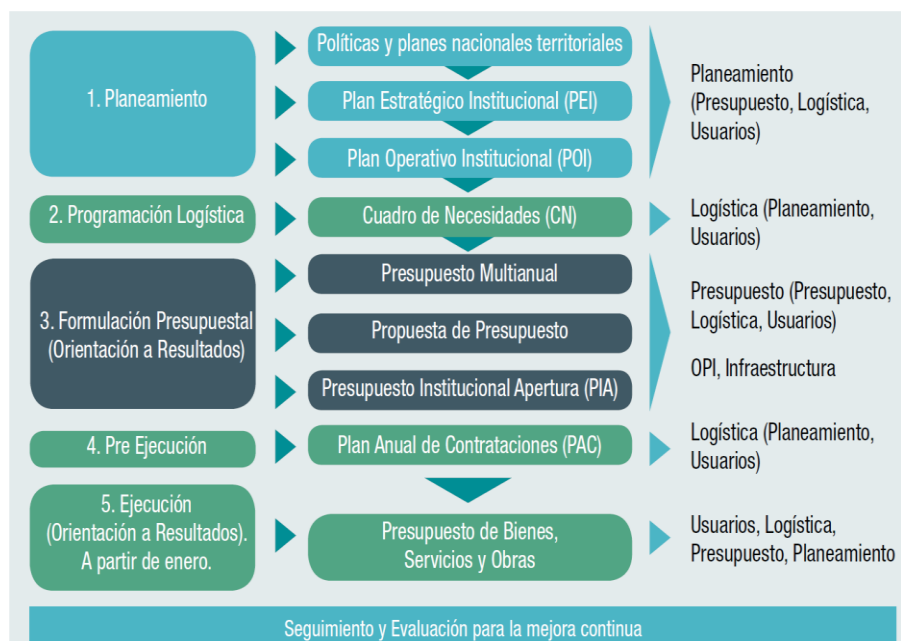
1. Planeamiento

Políticas y planes nacionales territoriales

Plan Estratégico Institucional (PEI)

Plan Operativo Institucional (POI)

Planeamiento (Presupuesto, Logística, Usuarios)

2. Programación Logística

Cuadro de Necesidades (CN)

Logística (Planeamiento, Usuarios)

3. Formulación Presupuestal (Orientación a Resultados)

Presupuesto Multianual

Propuesta de Presupuesto

Presupuesto Institucional Apertura (PIA)

Presupuesto (Presupuesto, Logística, Usuarios)

OPI, Infraestructura

4. Pre Ejecución

Plan Anual de Contrataciones (PAC)

Logística (Planeamiento, Usuarios)

5. Ejecución (Orientación a Resultados). A partir de enero.

Presupuesto de Bienes, Servicios y Obras

Usuarios, Logística, Presupuesto, Planeamiento

Seguimiento y Evaluación para la mejora continua